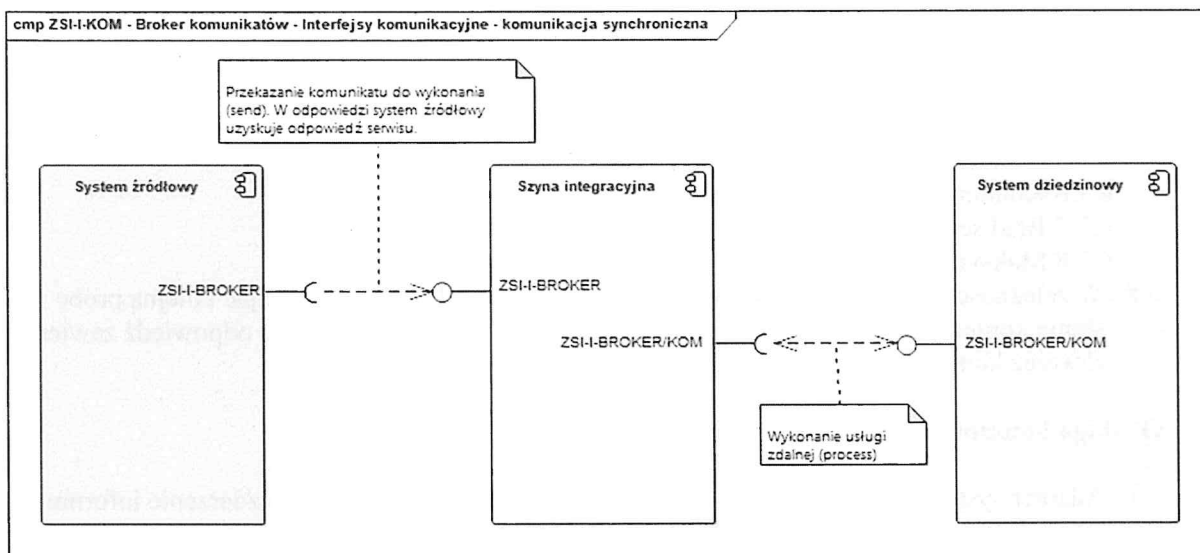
cmp ZSI-I-KOM - Broker komunikatów - Interfejsy komunikacyjne - komunikacja synchroniczna

Przekazanie komunikatu do wykonania (send). W odpowiedzi system źródłowy uzyskuje odpowiedź serwisu.

System źródłowy

ZSI-I-BROKER

Szyna integracyjna

ZSI-I-BROKER

ZSI-I-BROKER/KOM

System dziedzinowy

ZSI-I-BROKER/KOM

Wykonanie usługi zdalnej (process)